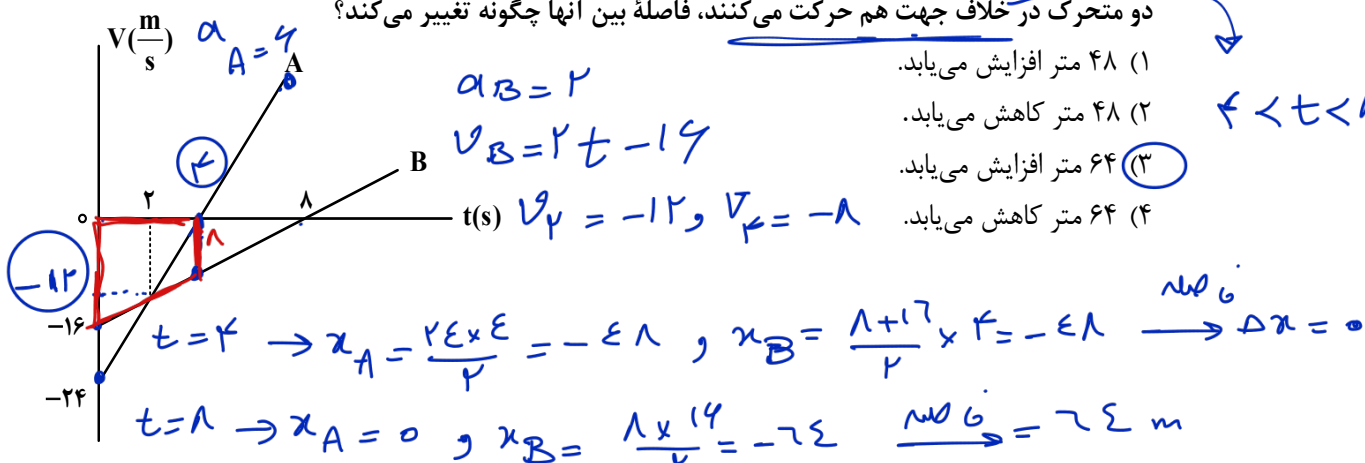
دو متحرک در خلاف جهت هم حرکت می‌کنند، فاصلهٔ بین آنها چگونه تغییر می‌کند؟

۱) ۴۸ متر افزایش می‌یابد.
۲) ۴۸ متر کاهش می‌یابد.
۳) ۶۴ متر افزایش می‌یابد.
۴) ۶۴ متر کاهش می‌یابد.

$V(\frac{m}{s})$
A
B
t(s)
۰
۲
۸
−۱۶
−۲۴

$a_A = ۴$
$a_B = ۲$
$V_B = ۲t - ۱۶$
$V_۲ = -۱۲$ و $V_۴ = -۸$
۴
۸
−۱۲
$۴ < t <$ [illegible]

$t=۴ \rightarrow x_A = \frac{۲۴ \times ۴}{۲} = -۴۸$ و $x_B = \frac{۸+۱۶}{۲} \times ۴ = -۴۸$ فاصله $\rightarrow \Delta x = ۰$

$t=۸ \rightarrow x_A = ۰$ و $x_B = \frac{۸ \times ۱۶}{۲} = -۶۴$ فاصله $= ۶۴ m$